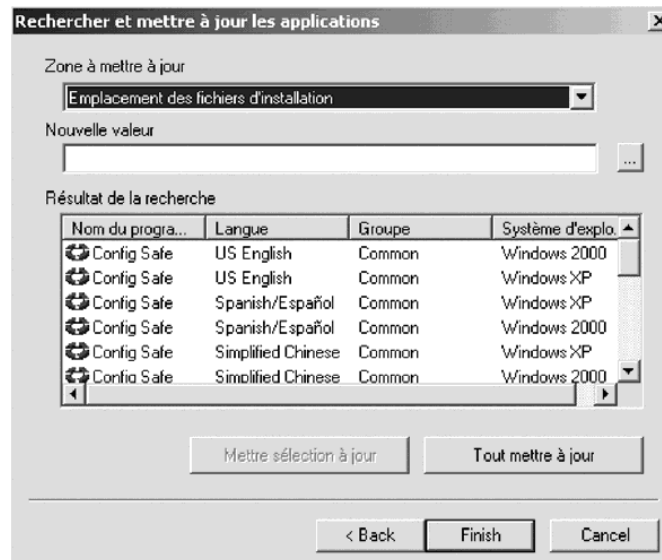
Rechercher et mettre à jour les applications

Zone à mettre à jour

Emplacement des fichiers d'installation

Nouvelle valeur

...

Résultat de la recherche

| Nom du progra... | Langue | Groupe | Système d'explo. |
|---|---|---|---|
| Config Safe | US English | Common | Windows 2000 |
| Config Safe | US English | Common | Windows XP |
| Config Safe | Spanish/Español | Common | Windows XP |
| Config Safe | Spanish/Español | Common | Windows 2000 |
| Config Safe | Simplified Chinese | Common | Windows XP |
| Config Safe | Simplified Chinese | Common | Windows 2000 |

Mettre sélection à jour

Tout mettre à jour

< Back

Finish

Cancel